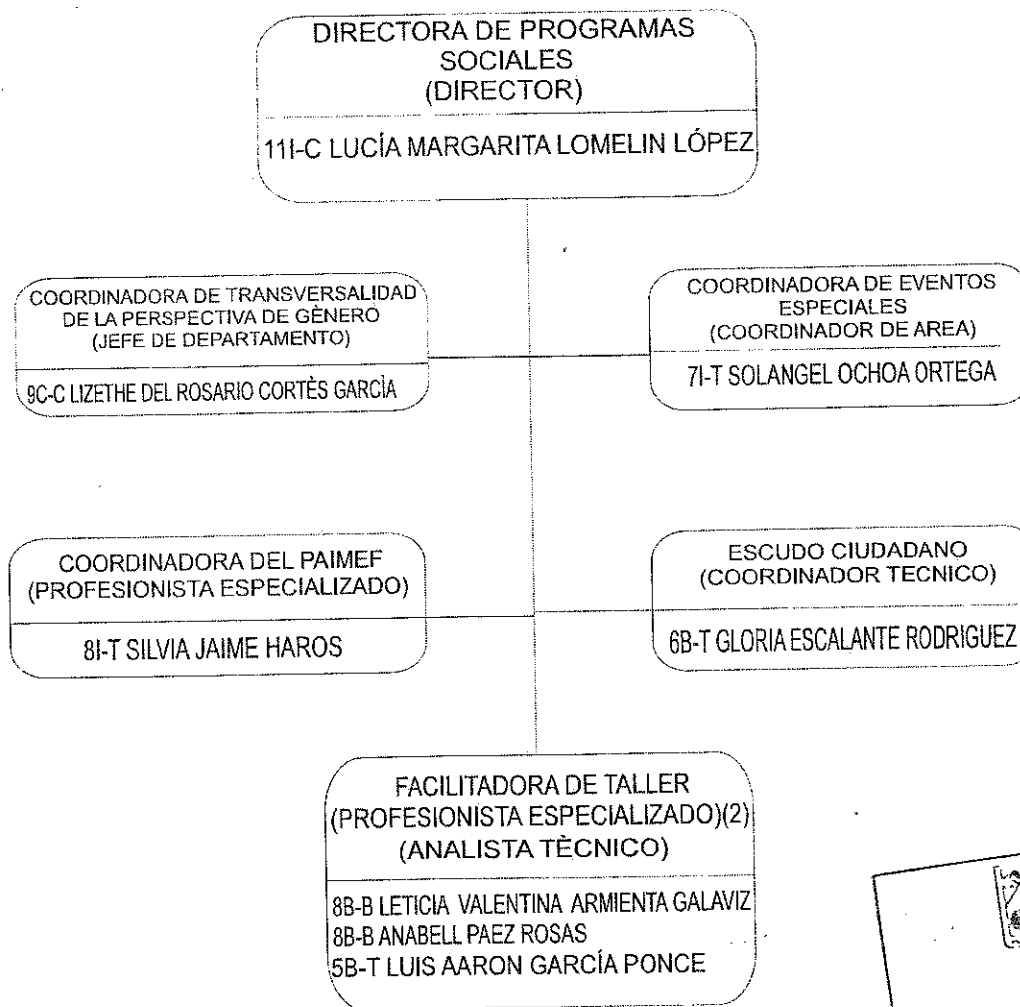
DIRECTORA DE PROGRAMAS SOCIALES
(DIRECTOR)

11I-C LUCÍA MARGARITA LOMELIN LÓPEZ

COORDINADORA DE TRANSVERSALIDAD DE LA PERSPECTIVA DE GÈNERO
(JEFE DE DEPARTAMENTO)

9C-C LIZETHE DEL ROSARIO CORTÈS GARCÌA

COORDINADORA DE EVENTOS ESPECIALES
(COORDINADOR DE AREA)

7I-T SOLANGEL OCHOA ORTEGA

COORDINADORA DEL PAIMEF
(PROFESIONISTA ESPECIALIZADO)

8I-T SILVIA JAIME HAROS

ESCUDO CIUDADANO
(COORDINADOR TECNICO)

6B-T GLORIA ESCALANTE RODRIGUEZ

FACILITADORA DE TALLER
(PROFESIONISTA ESPECIALIZADO)(2)
(ANALISTA TÈCNICO)

8B-B LETICIA VALENTINA ARMIENTA GALAVIZ
8B-B ANABELL PAEZ ROSAS
5B-T LUIS AARON GARCÍA PONCE